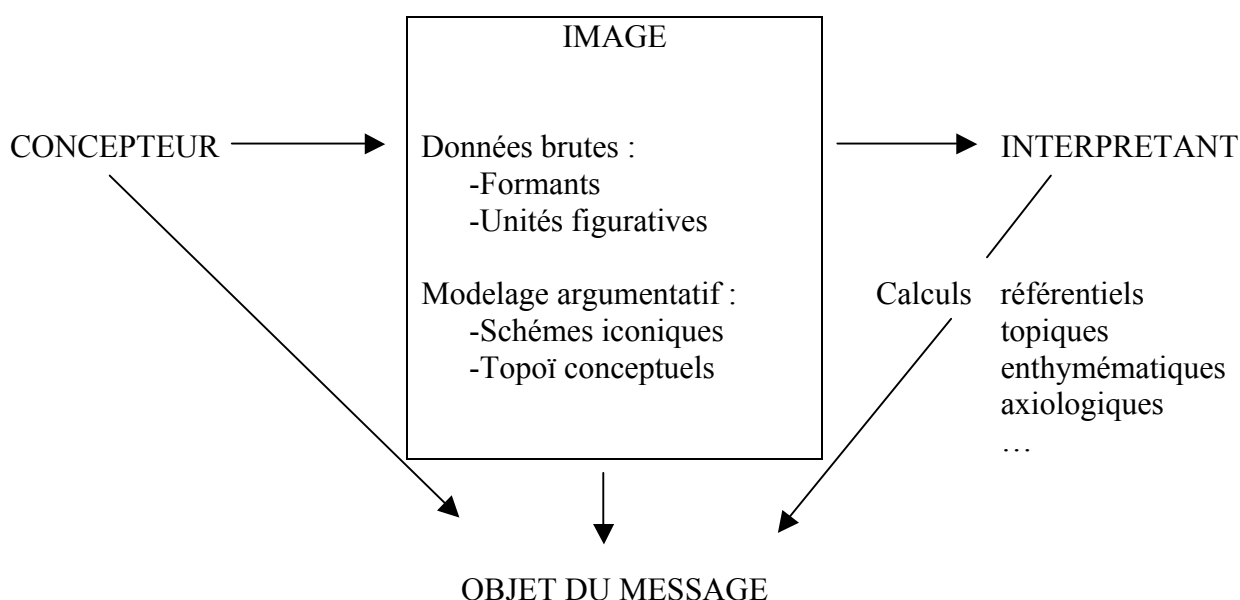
IMAGE

CONCEPTEUR

Données brutes :
-Formants
-Unités figuratives

Modelage argumentatif :
-Schémes iconiques
-Topoï conceptuels

INTERPRETANT

Calculs référentiels
topiques
enthymématiques
axiologiques
…

OBJET DU MESSAGE